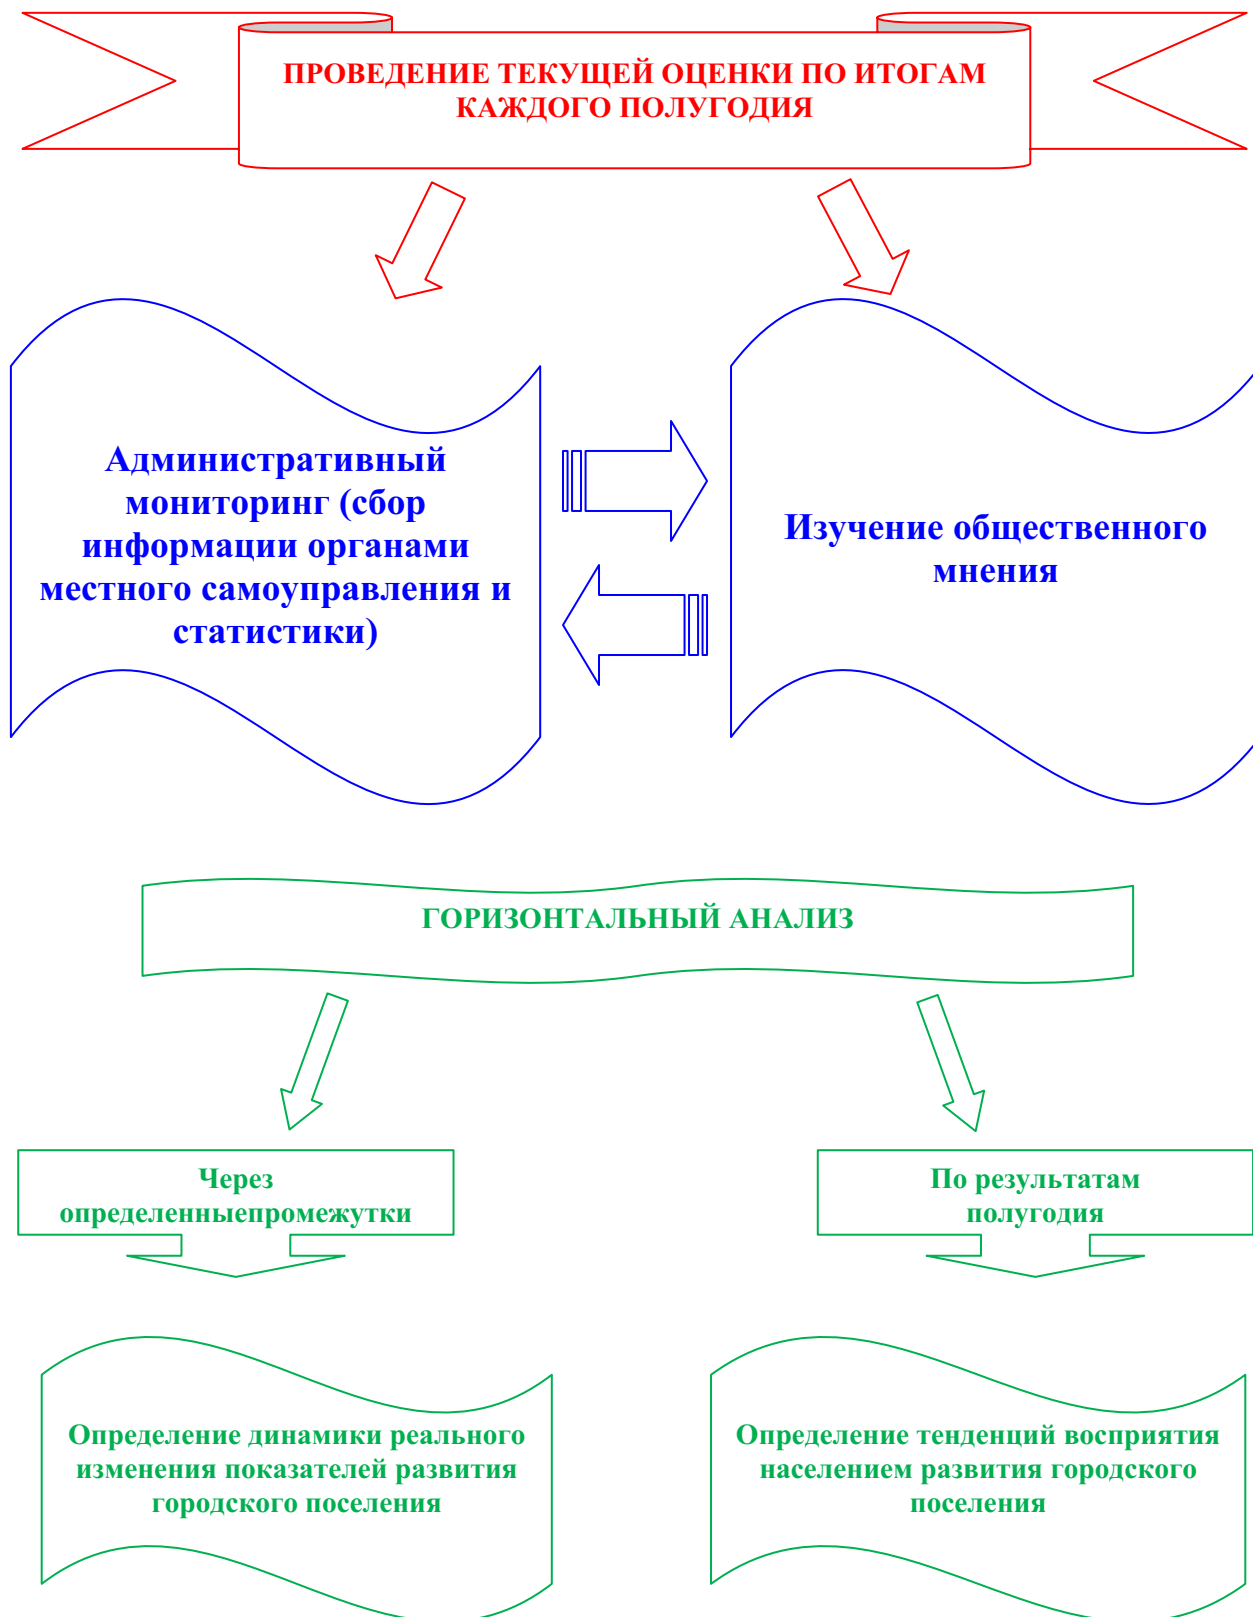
ПРОВЕДЕНИЕ ТЕКУЩЕЙ ОЦЕНКИ ПО ИТОГАМ КАЖДОГО ПОЛУГОДИЯ

Административный мониторинг (сбор информации органами местного самоуправления и статистики)

Изучение общественного мнения

ГОРИЗОНТАЛЬНЫЙ АНАЛИЗ

Через определенныепромежутки

По результатам полугодия

Определение динамики реального изменения показателей развития городского поселения

Определение тенденций восприятия населением развития городского поселения